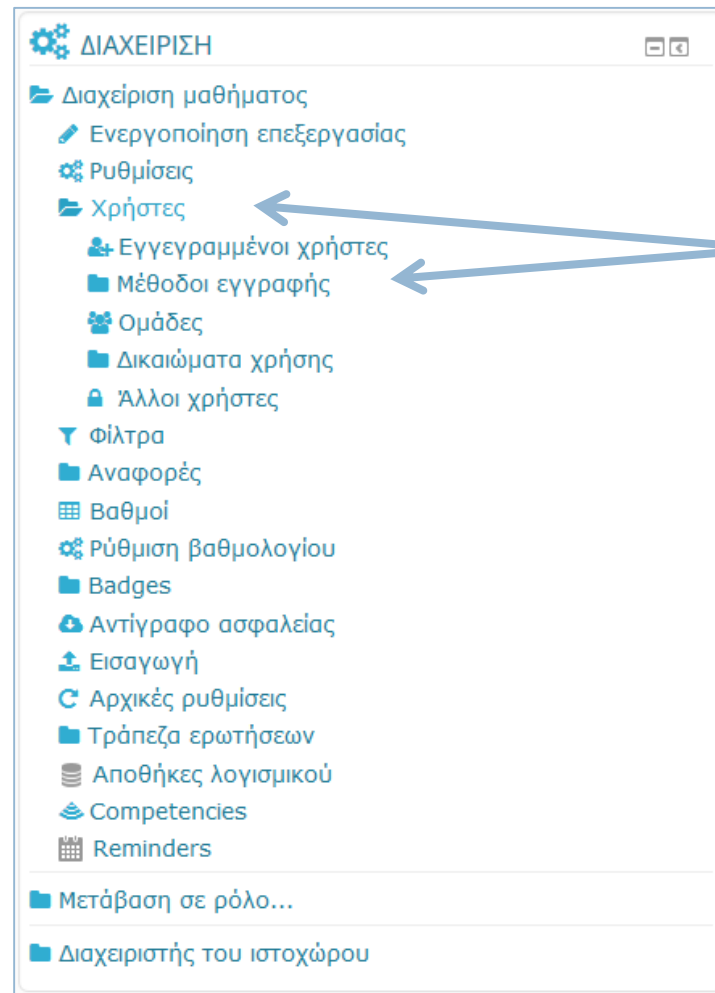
ΔΙΑΧΕΙΡΙΣΗ

Διαχείριση μαθήματος
Ενεργοποίηση επεξεργασίας
Ρυθμίσεις
Χρήστες
Εγγεγραμμένοι χρήστες
Μέθοδοι εγγραφής
Ομάδες
Δικαιώματα χρήσης
Άλλοι χρήστες
Φίλτρα
Αναφορές
Βαθμοί
Ρύθμιση βαθμολογίου
Badges
Αντίγραφο ασφαλείας
Εισαγωγή
Αρχικές ρυθμίσεις
Τράπεζα ερωτήσεων
Αποθήκες λογισμικού
Competencies
Reminders

Μετάβαση σε ρόλο...

Διαχειριστής του ιστοχώρου